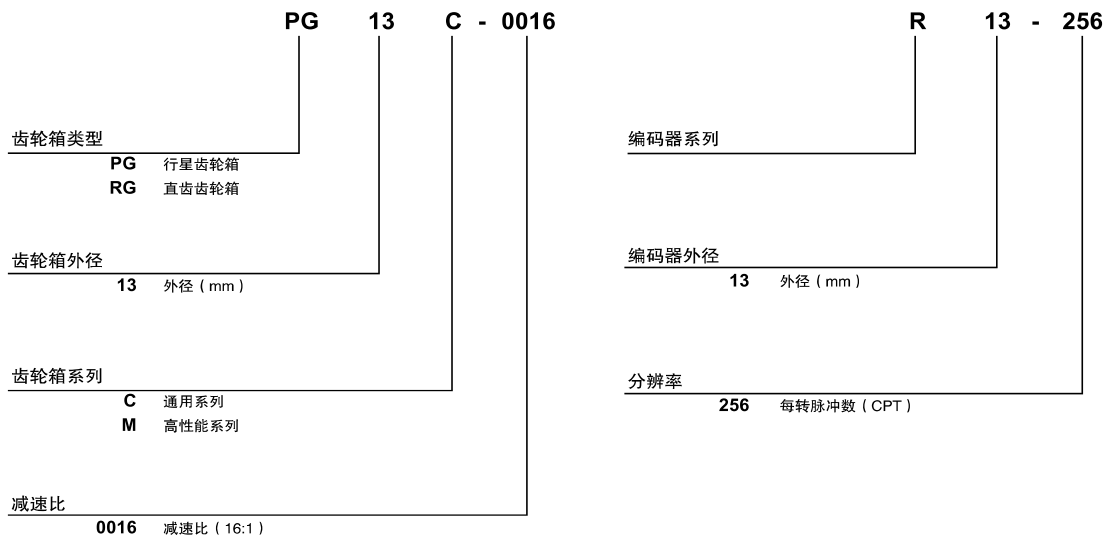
PG 13 C - 0016

齿轮箱类型
PG 行星齿轮箱
RG 直齿齿轮箱

齿轮箱外径
13 外径（mm）

齿轮箱系列
C 通用系列
M 高性能系列

减速比
0016 减速比（16:1）

R 13 - 256

编码器系列

编码器外径
13 外径（mm）

分辨率
256 每转脉冲数（CPT）